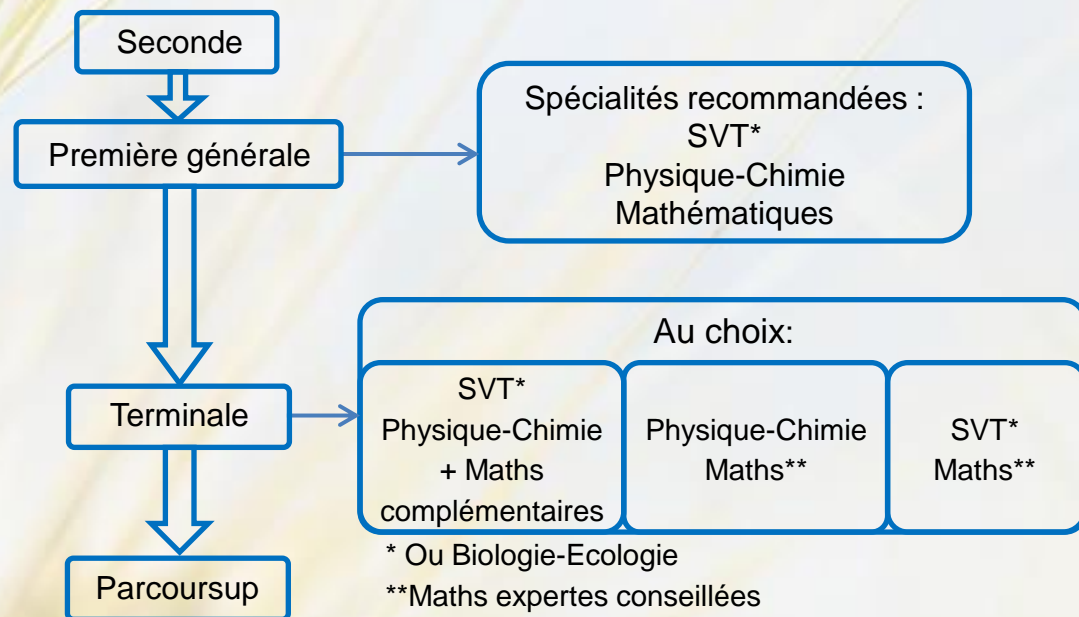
Seconde

Première générale

Spécialités recommandées :
SVT*
Physique-Chimie
Mathématiques

Terminale

Au choix:

SVT*
Physique-Chimie
+ Maths complémentaires

Physique-Chimie
Maths**

SVT*
Maths**

* Ou Biologie-Ecologie
**Maths expertes conseillées

Parcoursup